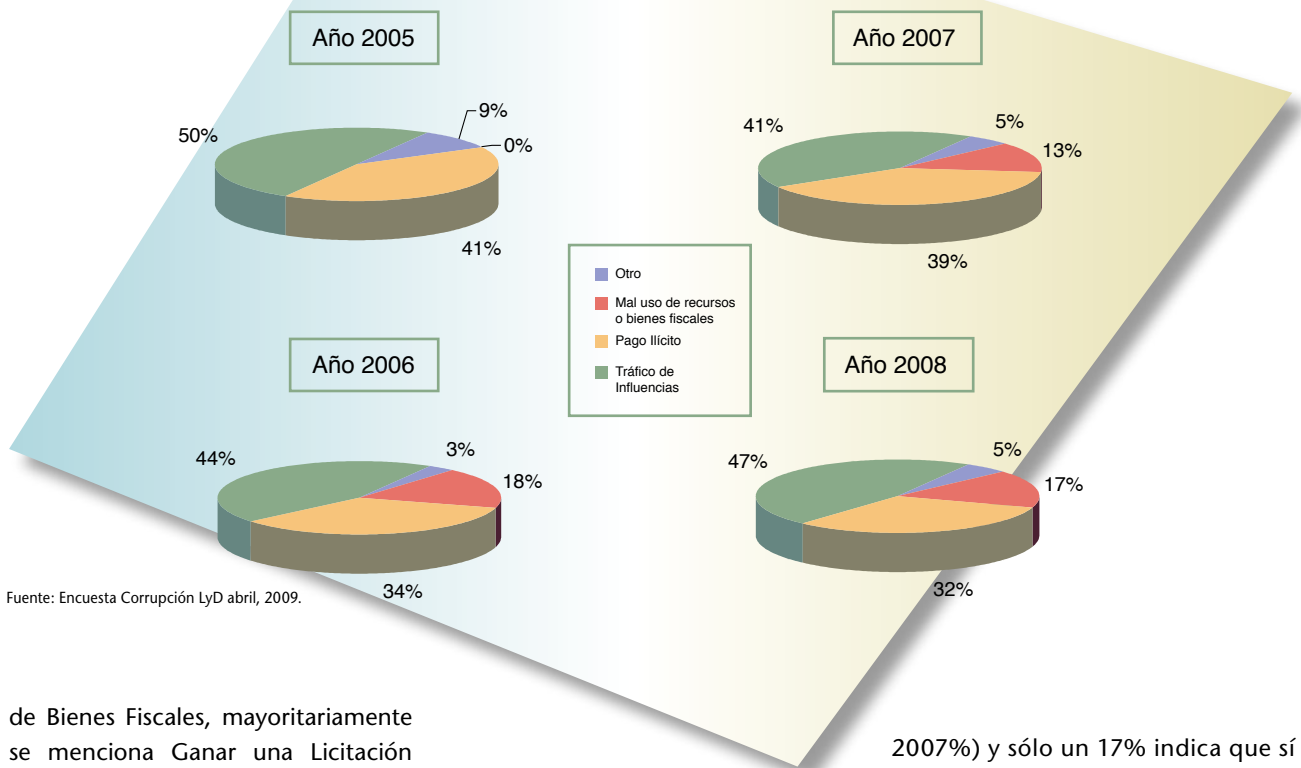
Año 2005

9%
0%
50%
41%

Año 2007

41%
5%
13%
39%

Otro
Mal uso de recursos o bienes fiscales
Pago Ilícito
Tráfico de Influencias

Año 2006

44%
3%
18%
34%

Año 2008

47%
5%
17%
32%

Fuente: Encuesta Corrupción LyD abril, 2009.

de Bienes Fiscales, mayoritariamente se menciona Ganar una Licitación

2007%) y sólo un 17% indica que sí